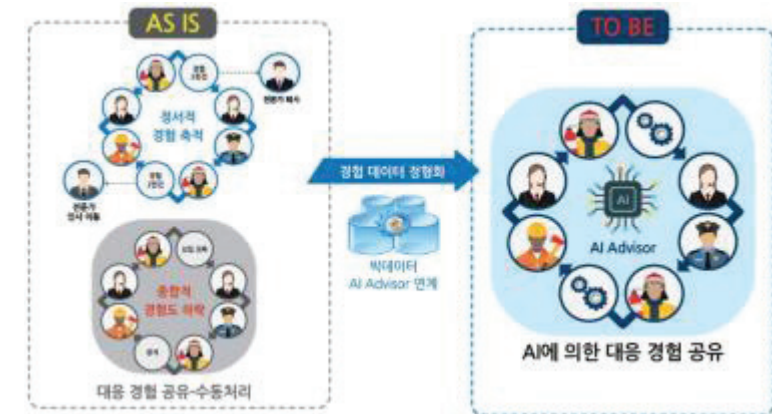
AS IS

경험 공유

전문가 퇴사

정서적 경험 축적

전문가 인사 이동

경험 공유

시장 정체

종합적 경험도 하락

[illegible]

대응 경험 공유-수동처리

경험 데이터 정형화

빅데이터 AI Advisor 연계

TO BE

AI

AI Advisor

AI에 의한 대응 경험 공유